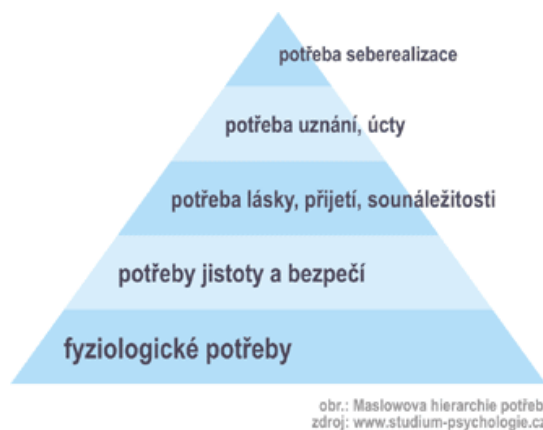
potřeba seberealizace

potřeba uznání, úcty

potřeba lásky, přijetí, sounáležitosti

potřeby jistoty a bezpečí

fyziologické potřeby

obr.: Maslowova hierarchie potřeb
zdroj: www.studium-psychologie.cz